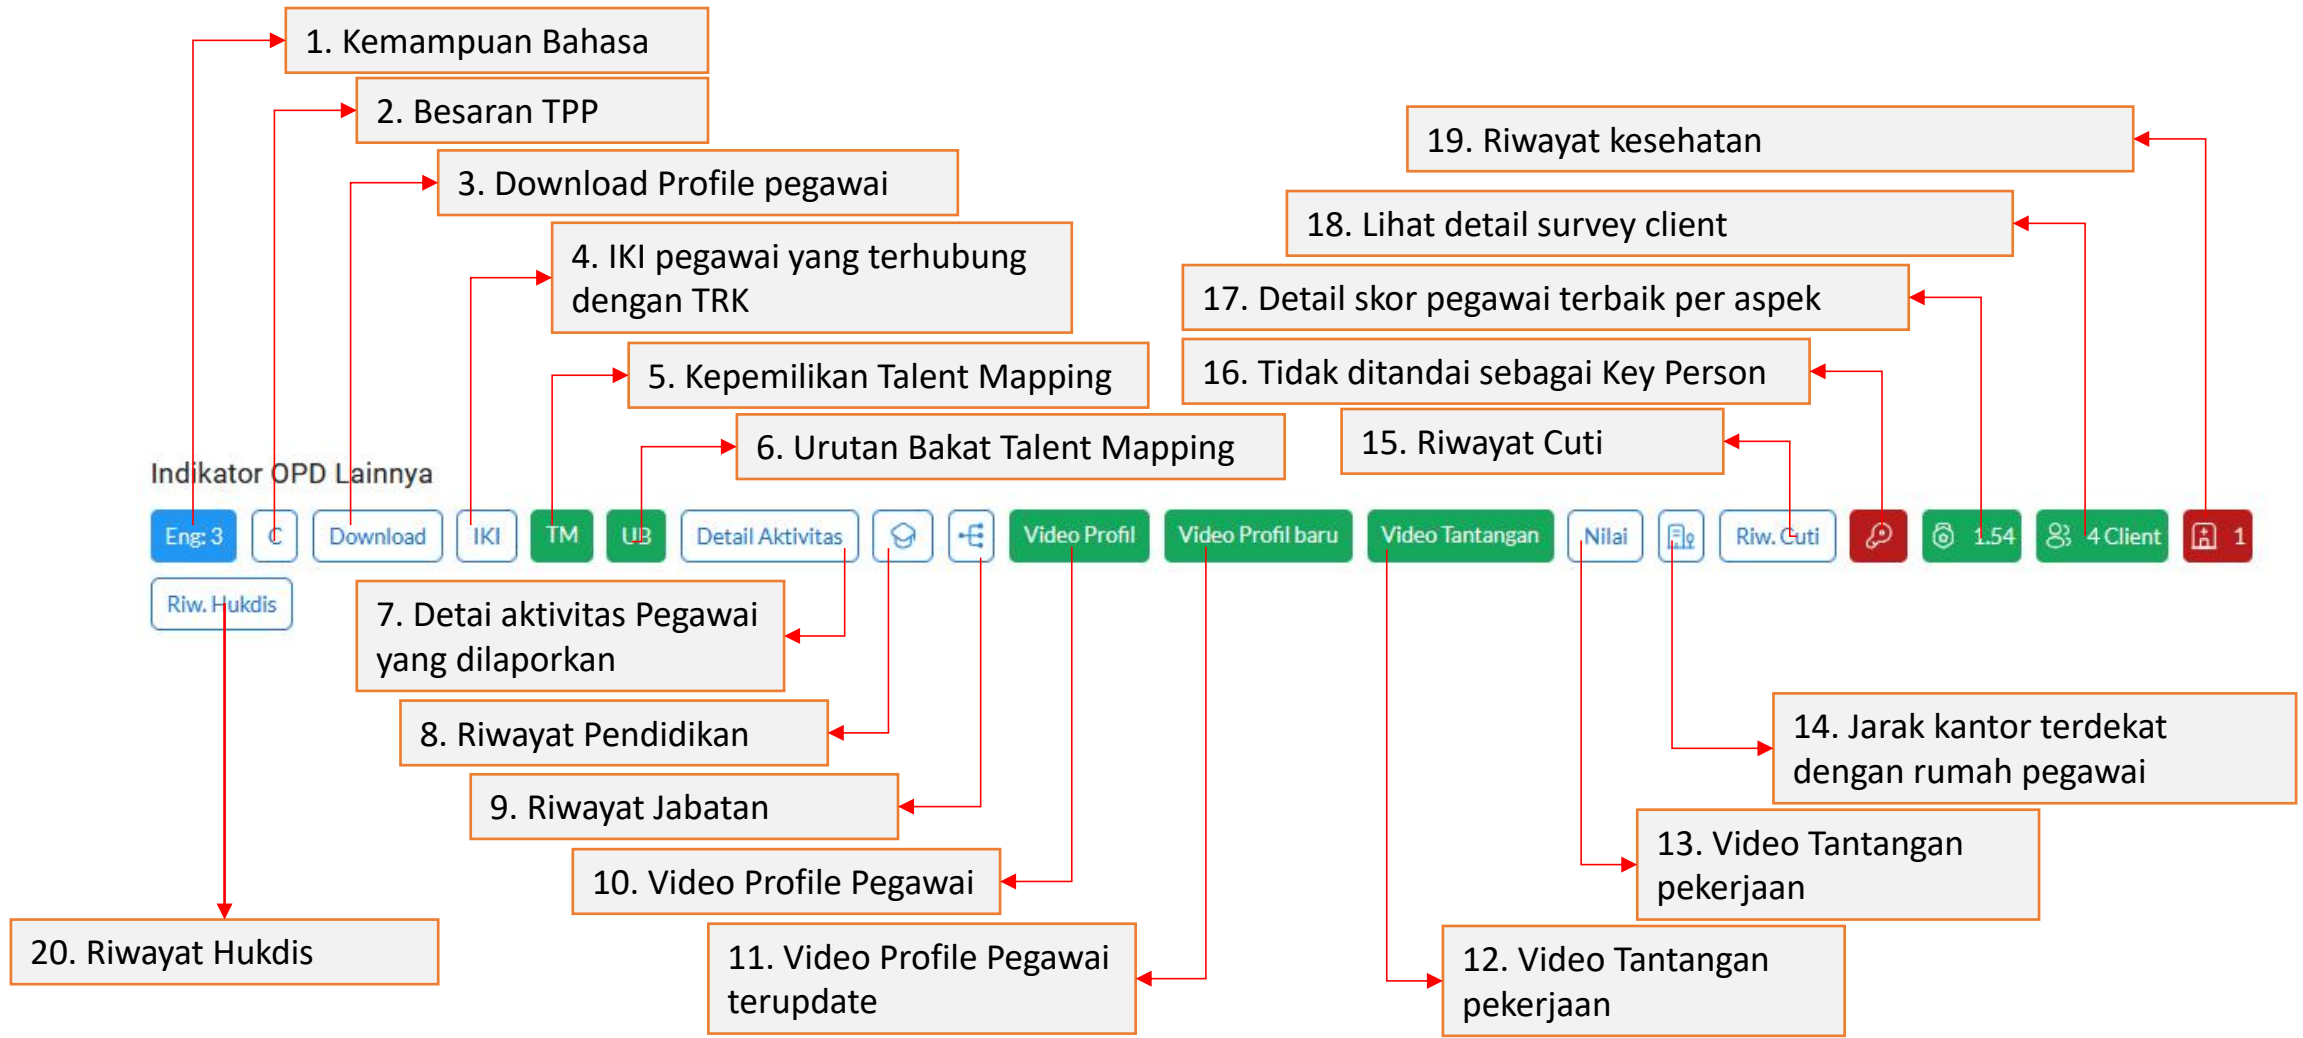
1. Kemampuan Bahasa

2. Besaran TPP

3. Download Profile pegawai

4. IKI pegawai yang terhubung dengan TRK

5. Kepemilikan Talent Mapping

6. Urutan Bakat Talent Mapping

19. Riwayat kesehatan

18. Lihat detail survey client

17. Detail skor pegawai terbaik per aspek

16. Tidak ditandai sebagai Key Person

15. Riwayat Cuti

Indikator OPD Lainnya

Eng: 3 | C | Download | IKI | TM | UB | Detail Aktivitas | Video Profil | Video Profil baru | Video Tantangan | Nilai | Riw. Cuti | 1.54 | 4 Client | 1

Riw. Hukdis

7. Detai aktivitas Pegawai yang dilaporkan

8. Riwayat Pendidikan

9. Riwayat Jabatan

10. Video Profile Pegawai

11. Video Profile Pegawai terupdate

12. Video Tantangan pekerjaan

13. Video Tantangan pekerjaan

14. Jarak kantor terdekat dengan rumah pegawai

20. Riwayat Hukdis